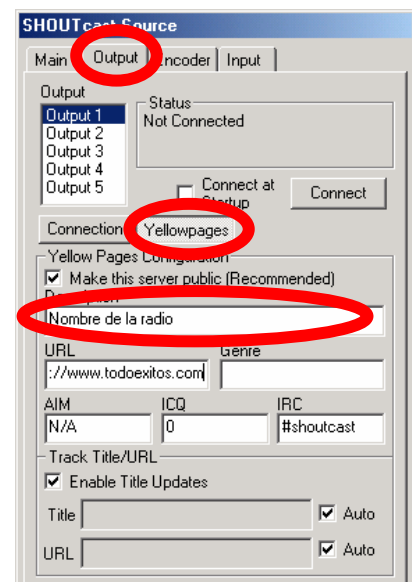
SHOUTcast Source

Main Output Encoder Input

Output
Output 1
Output 2
Output 3
Output 4
Output 5

Status
Not Connected

Connect at Startup

Connect

Connection Yellowpages

Yellow Pages Configuration
Make this server public (Recommended)
Description
Nombre de la radio

URL
://www.todoexitos.com

Genre

AIM
N/A

ICQ
0

IRC
#shoutcast

Track Title/URL
Enable Title Updates

Title
Auto

URL
Auto